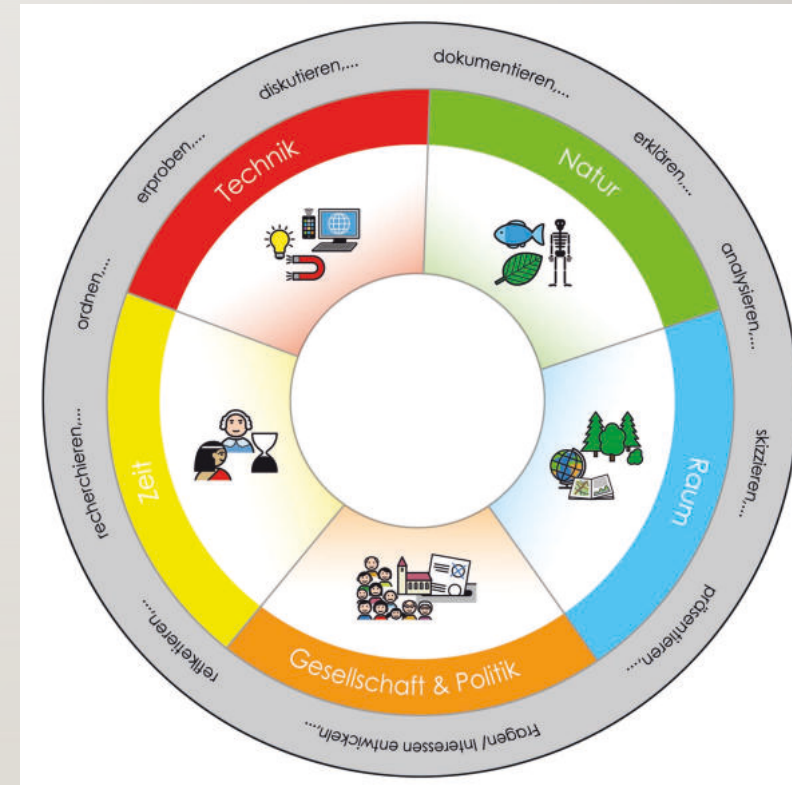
dokumentieren,...
erklären,...
analysieren,...
skizzieren,...
präsentieren,...
Fragen/ Interessen entwickeln,...
reflektieren,...
recherchieren,...
ordnen,...
erproben,...
diskutieren,...

Technik
Natur
Raum
Gesellschaft & Politik
Zeit